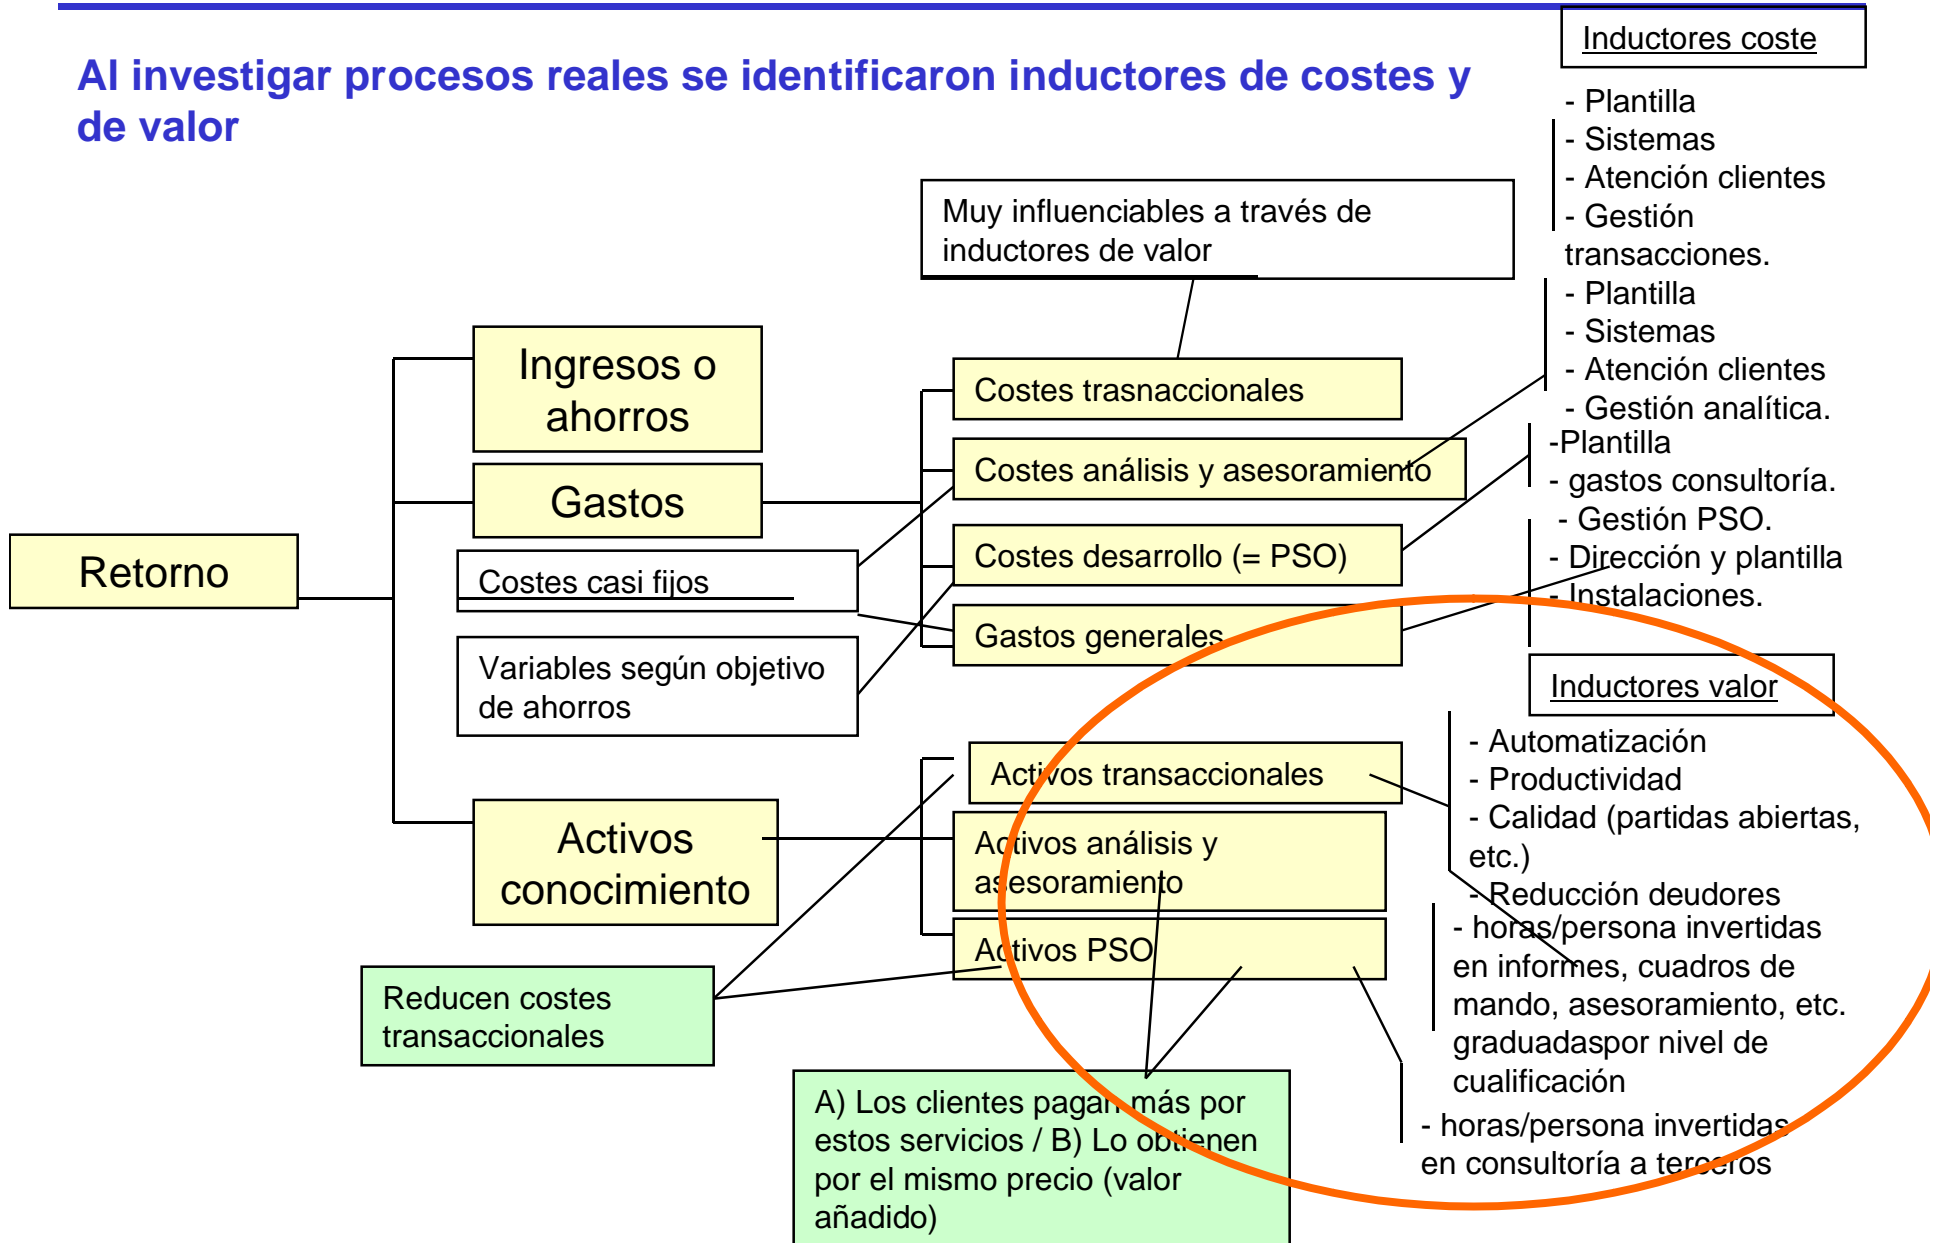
Al investigar procesos reales se identificaron inductores de costes y de valor

Inductores coste

- Plantilla
- Sistemas
- Atención clientes
- Gestión transacciones.

Muy influenciables a través de inductores de valor

- Plantilla
- Sistemas
- Atención clientes
- Gestión analítica.

-Plantilla
- gastos consultoría.
- Gestión PSO.

- Dirección y plantilla
- Instalaciones.

Retorno

Ingresos o ahorros

Gastos

Costes casi fijos

Variables según objetivo de ahorros

Activos conocimiento

Costes trasnaccionales

Costes análisis y asesoramiento

Costes desarrollo (= PSO)

Gastos generales

Inductores valor

Activos transaccionales

Activos análisis y asesoramiento

Activos PSO

- Automatización
- Productividad
- Calidad (partidas abiertas, etc.)
- Reducción deudores

- horas/persona invertidas en informes, cuadros de mando, asesoramiento, etc. graduadaspor nivel de cualificación

- horas/persona invertidas en consultoría a terceros

Reducen costes transaccionales

A) Los clientes pagan más por estos servicios / B) Lo obtienen por el mismo precio (valor añadido)